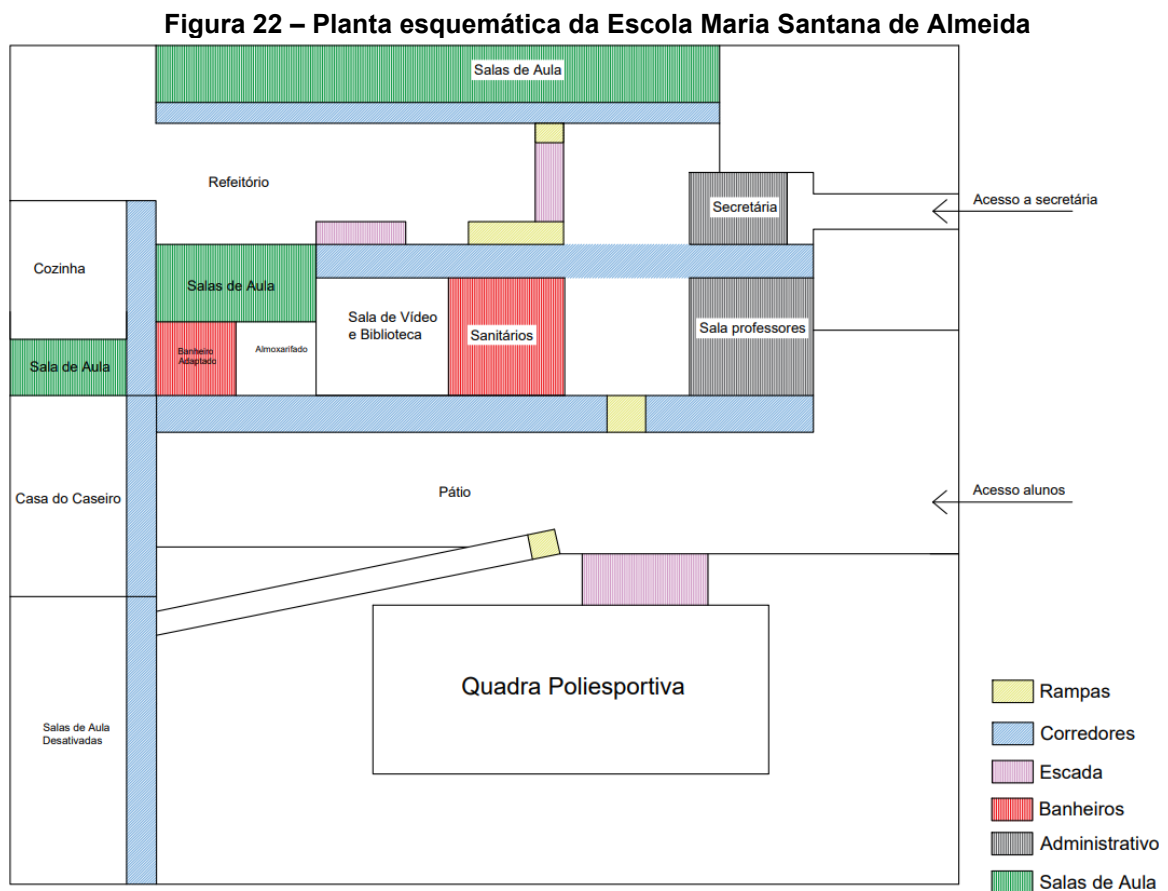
Figura 22 – Planta esquemática da Escola Maria Santana de Almeida

Salas de Aula

Refeitório

Secretária

Acesso a secretaria

Cozinha

Salas de Aula

Sala de Vídeo e Biblioteca

Sanitários

Sala professores

Sala de Aula

Banheiro Adaptado

Almoxarifado

Casa do Caseiro

Pátio

Acesso alunos

Quadra Poliesportiva

Salas de Aula Desativadas

Rampas

Corredores

Escada

Banheiros

Administrativo

Salas de Aula